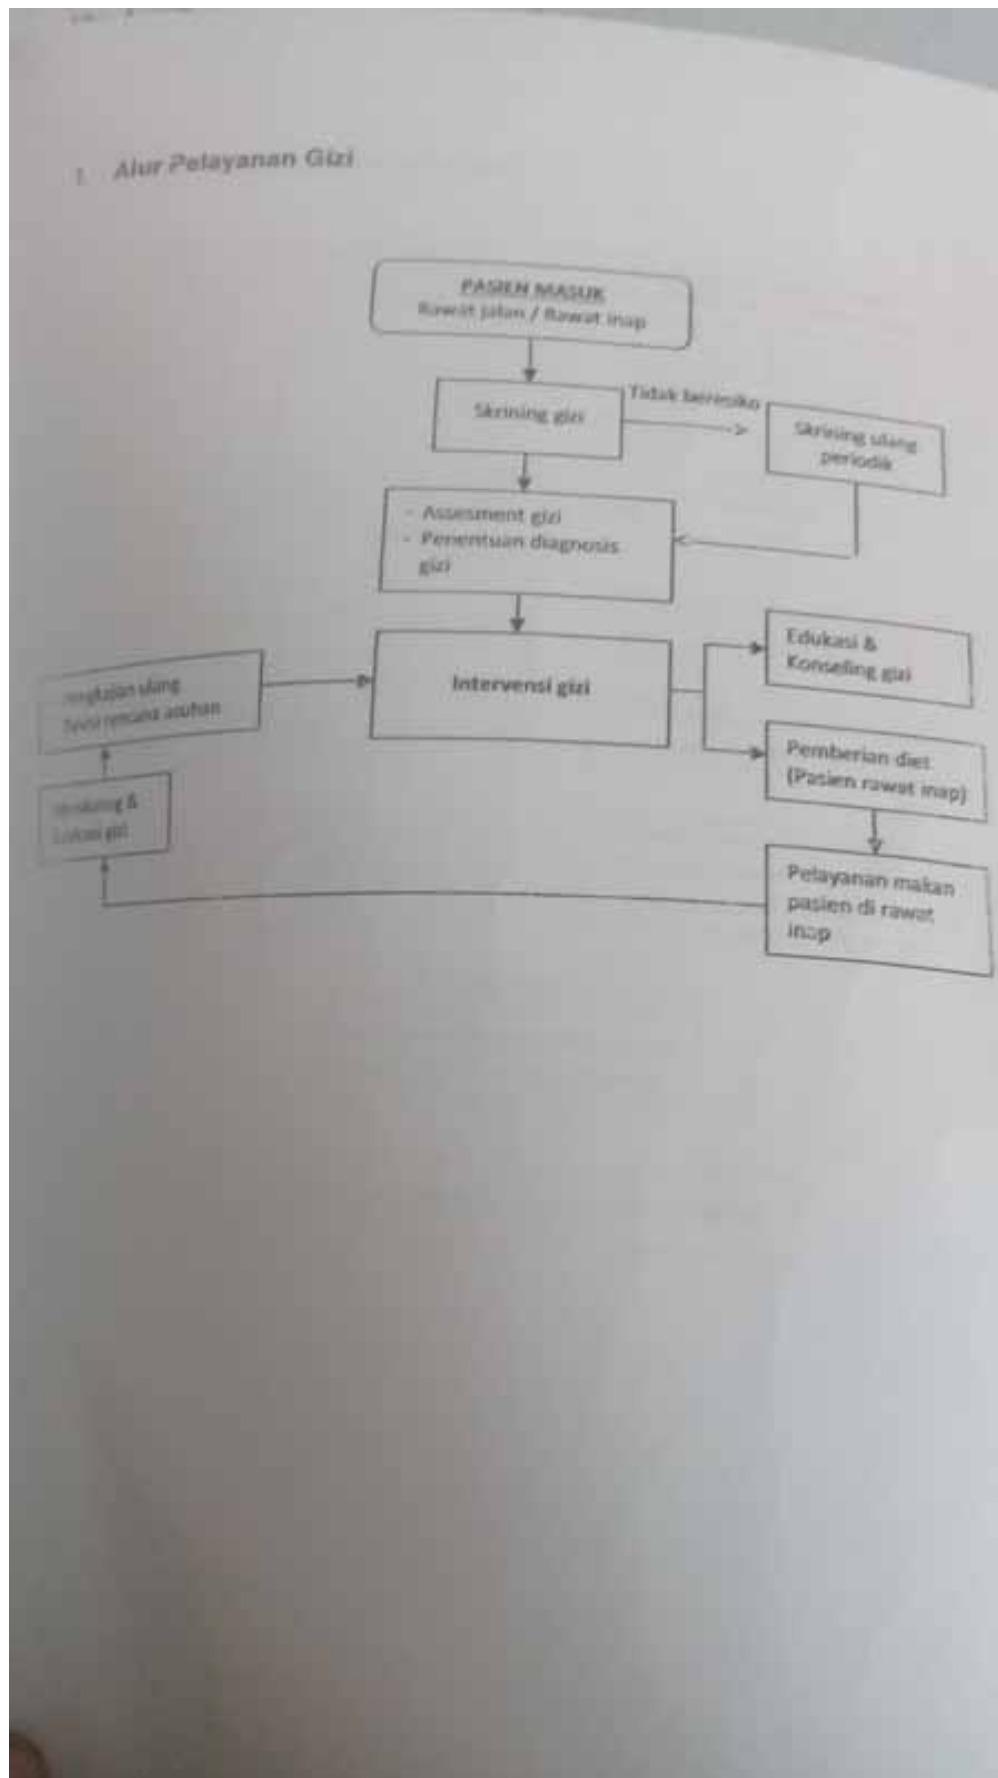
1. Alur Pelayanan Gizi

PASIEN MASUK
Rawat jalan / Rawat inap

Skrining gizi

Tidak berisiko

Skrining ulang periodik

- Assesment gizi
- Penentuan diagnosis gizi

Intervensi gizi

Edukasi & Konseling gizi

Pemberian diet (Pasien rawat inap)

Pelayanan makan pasien di rawat inap

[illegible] ulang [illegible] rencana asuhan

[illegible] & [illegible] gizi